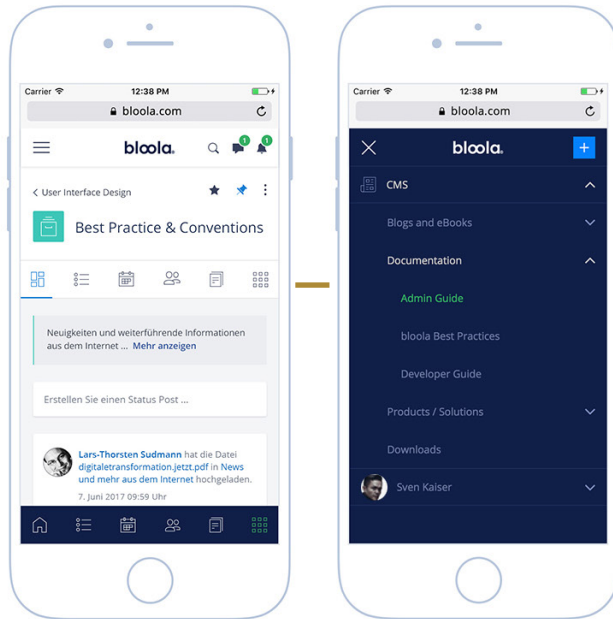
Carrier 12:38 PM

bloola.com

bloola

1 1

< User Interface Design

Best Practice & Conventions

Neuigkeiten und weiterführende Informationen aus dem Internet ... Mehr anzeigen

Erstellen Sie einen Status Post ...

Lars-Thorsten Sudmann hat die Datei digitaletransformation.jetzt.pdf in News und mehr aus dem Internet hochgeladen.

7. Juni 2017 09:59 Uhr

Carrier 12:38 PM

bloola.com

bloola

CMS

Blogs and eBooks

Documentation

Admin Guide

bloola Best Practices

Developer Guide

Products / Solutions

Downloads

Sven Kaiser